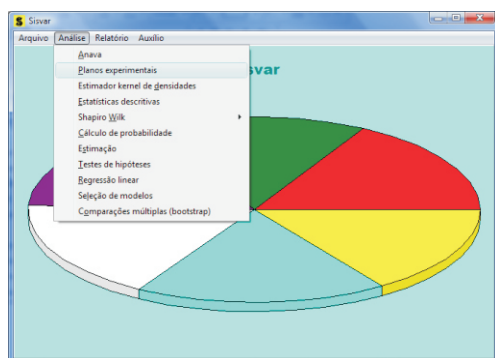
S Sisvar

Arquivo Análise Relatório Auxílio

Anava
Planos experimentais
Estimador kernel de densidades
Estatísticas descritivas
Shapiro Wilk
Cálculo de probabilidade
Estimação
Testes de hipóteses
Regressão linear
Seleção de modelos
Comparações múltiplas (bootstrap)

svar